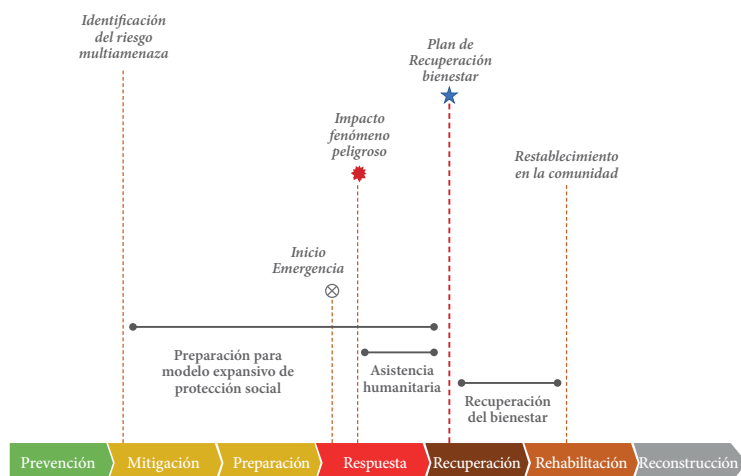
Identificación del riesgo multiamenaza

Plan de Recuperación bienestar

Impacto fenómeno peligroso

Restablecimiento en la comunidad

Inicio Emergencia

Preparación para modelo expansivo de protección social

Asistencia humanitaria

Recuperación del bienestar

Prevención
Mitigación
Preparación
Respuesta
Recuperación
Rehabilitación
Reconstrucción